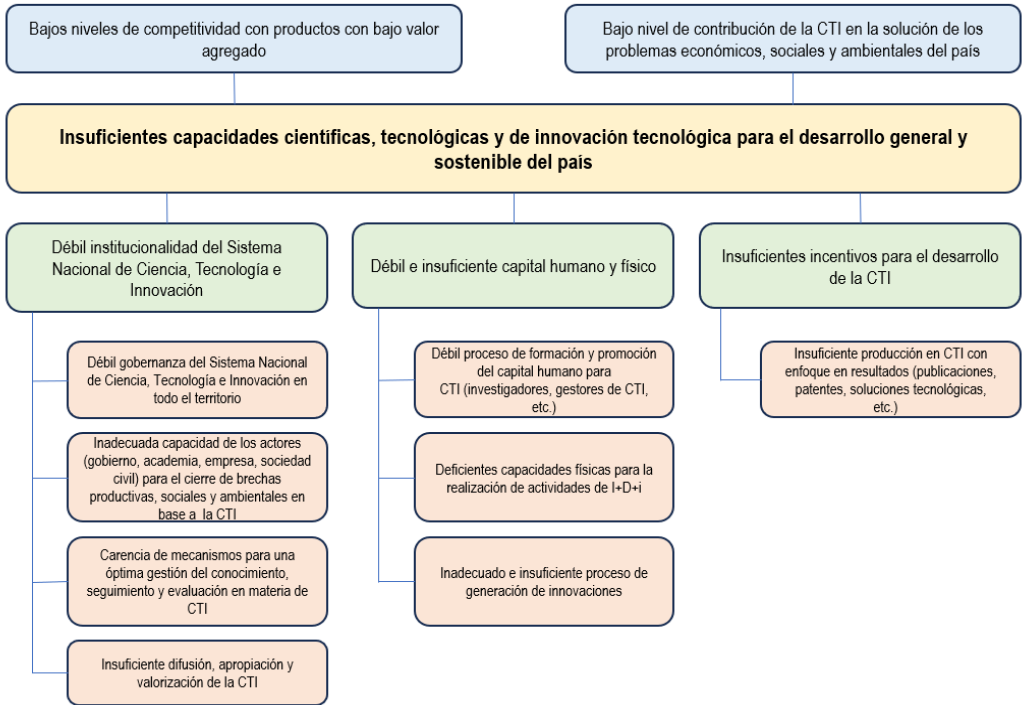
Bajos niveles de competitividad con productos con bajo valor agregado

Bajo nivel de contribución de la CTI en la solución de los problemas económicos, sociales y ambientales del país

Insuficientes capacidades científicas, tecnológicas y de innovación tecnológica para el desarrollo general y sostenible del país

Débil institucionalidad del Sistema Nacional de Ciencia, Tecnología e Innovación

Débil gobernanza del Sistema Nacional de Ciencia, Tecnología e Innovación en todo el territorio

Inadecuada capacidad de los actores (gobierno, academia, empresa, sociedad civil) para el cierre de brechas productivas, sociales y ambientales en base a la CTI

Carencia de mecanismos para una óptima gestión del conocimiento, seguimiento y evaluación en materia de CTI

Insuficiente difusión, apropiación y valorización de la CTI

Débil e insuficiente capital humano y físico

Débil proceso de formación y promoción del capital humano para CTI (investigadores, gestores de CTI, etc.)

Deficientes capacidades físicas para la realización de actividades de I+D+i

Inadecuado e insuficiente proceso de generación de innovaciones

Insuficientes incentivos para el desarrollo de la CTI

Insuficiente producción en CTI con enfoque en resultados (publicaciones, patentes, soluciones tecnológicas, etc.)